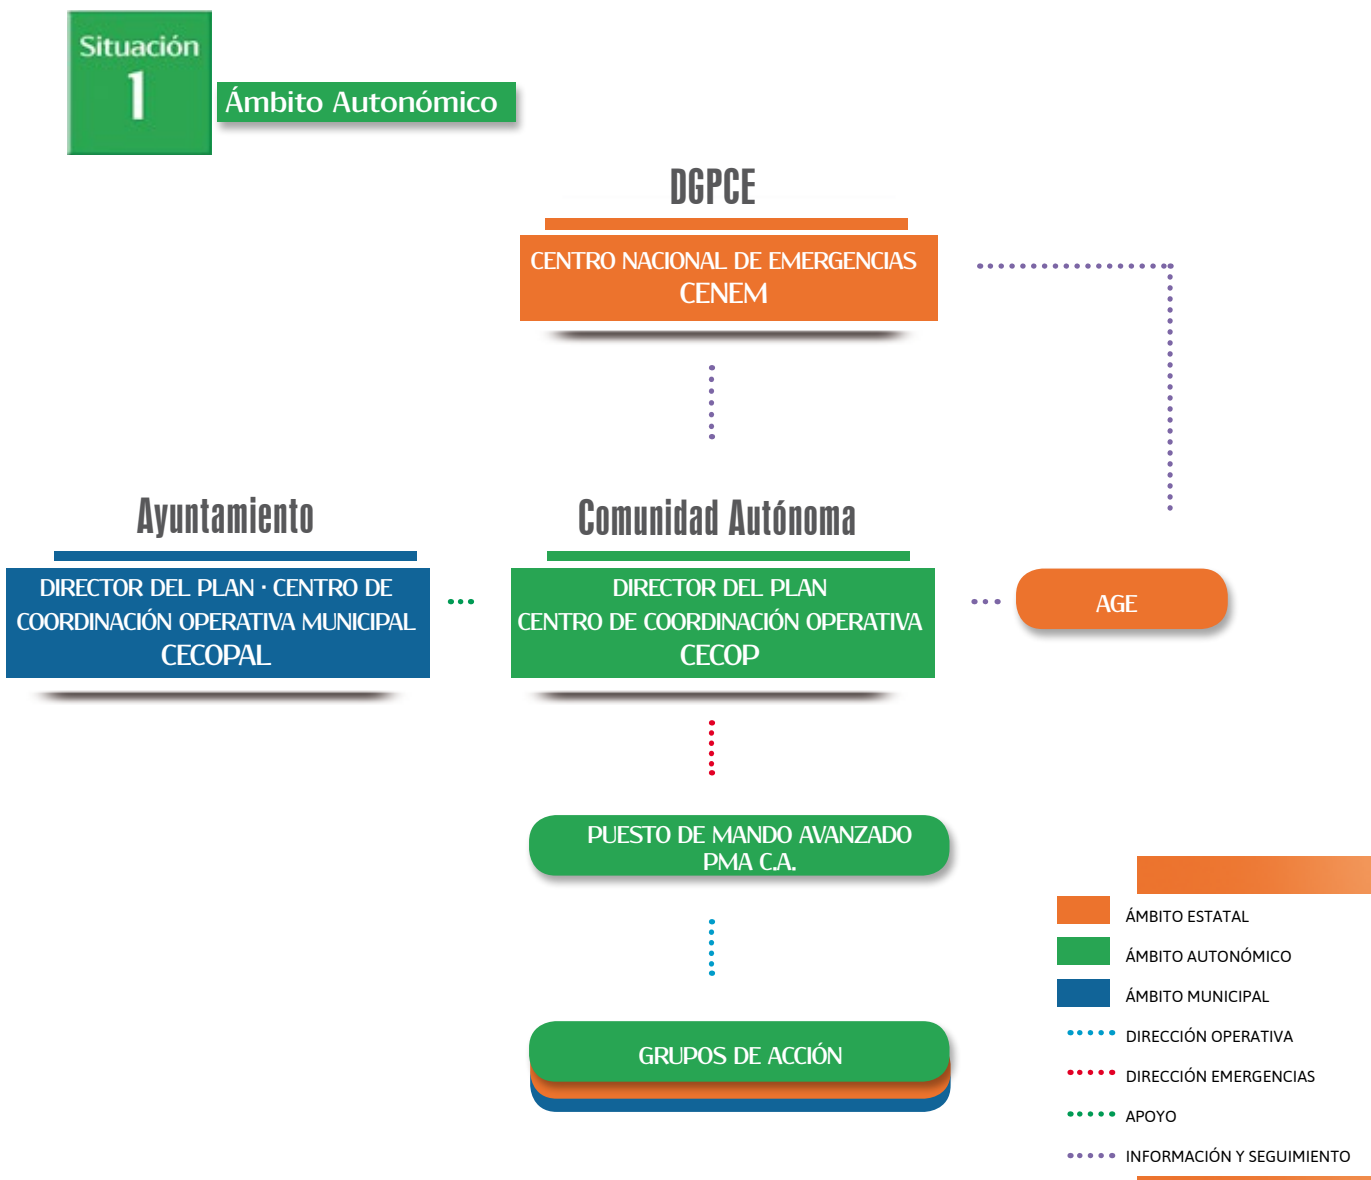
Situación
1

Ámbito Autonómico

DGPCE

CENTRO NACIONAL DE EMERGENCIAS
CENEM

Ayuntamiento

DIRECTOR DEL PLAN · CENTRO DE COORDINACIÓN OPERATIVA MUNICIPAL
CECOPAL

Comunidad Autónoma

DIRECTOR DEL PLAN
CENTRO DE COORDINACIÓN OPERATIVA
CECOP

AGE

PUESTO DE MANDO AVANZADO
PMA C.A.

GRUPOS DE ACCIÓN

ÁMBITO ESTATAL
ÁMBITO AUTONÓMICO
ÁMBITO MUNICIPAL
DIRECCIÓN OPERATIVA
DIRECCIÓN EMERGENCIAS
APOYO
INFORMACIÓN Y SEGUIMIENTO